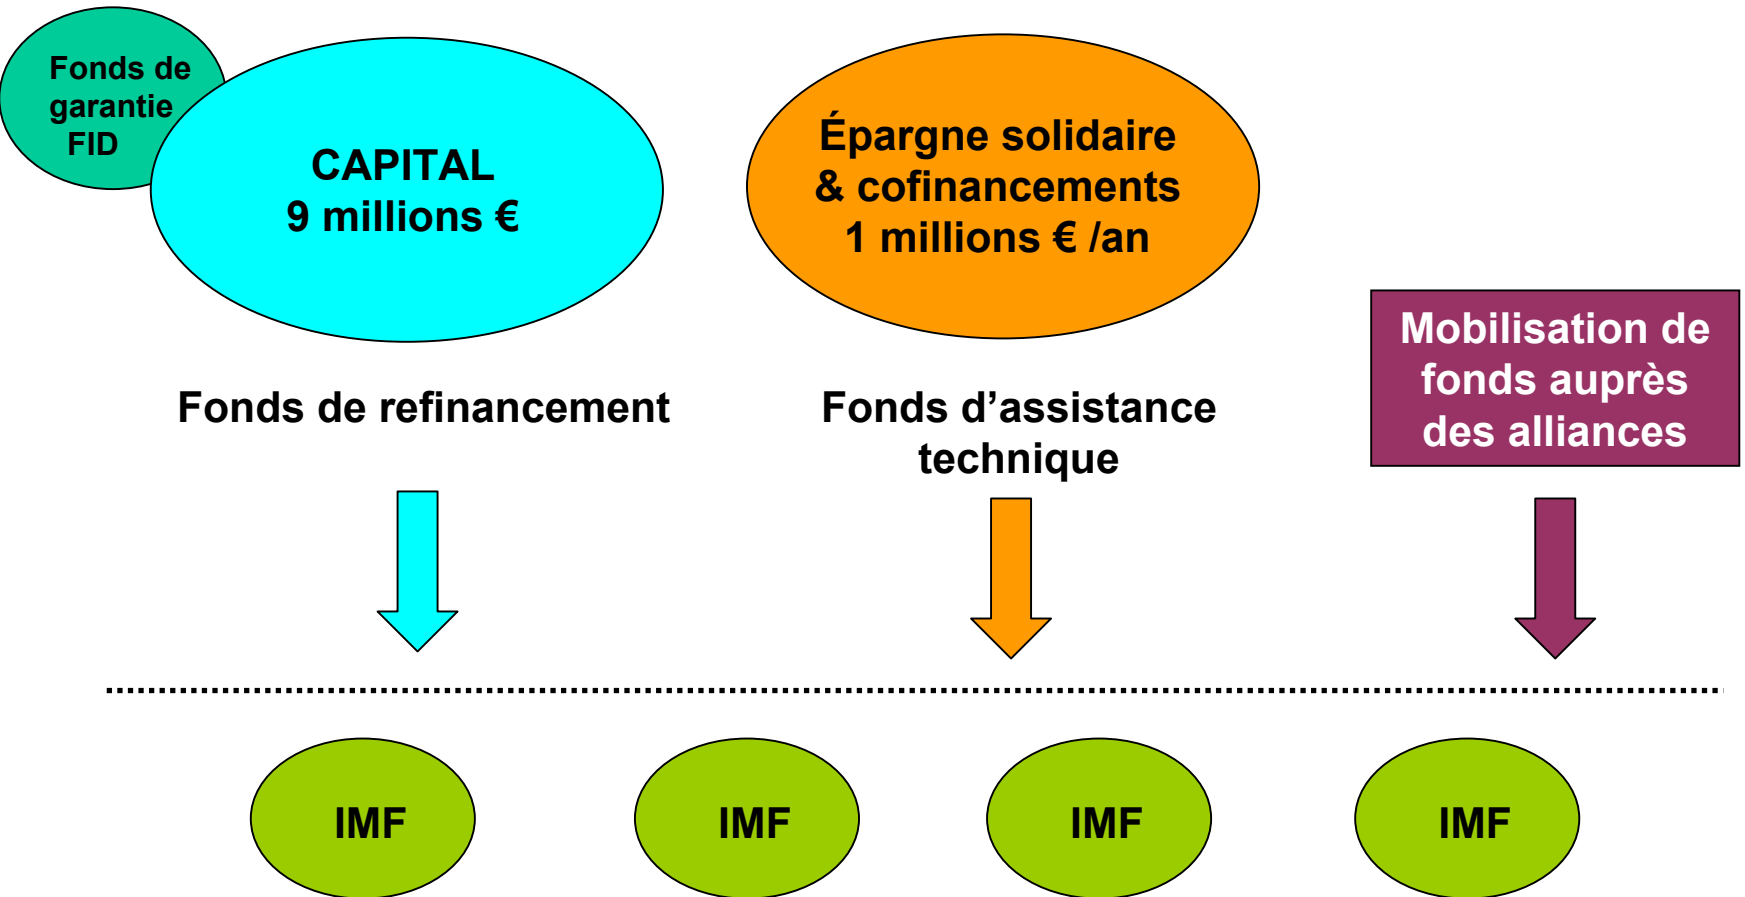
Fonds de garantie FID

CAPITAL
9 millions €

Épargne solidaire
& cofinancements
1 millions € /an

Mobilisation de fonds auprès des alliances

Fonds de refinancement

Fonds d’assistance technique

IMF

IMF

IMF

IMF